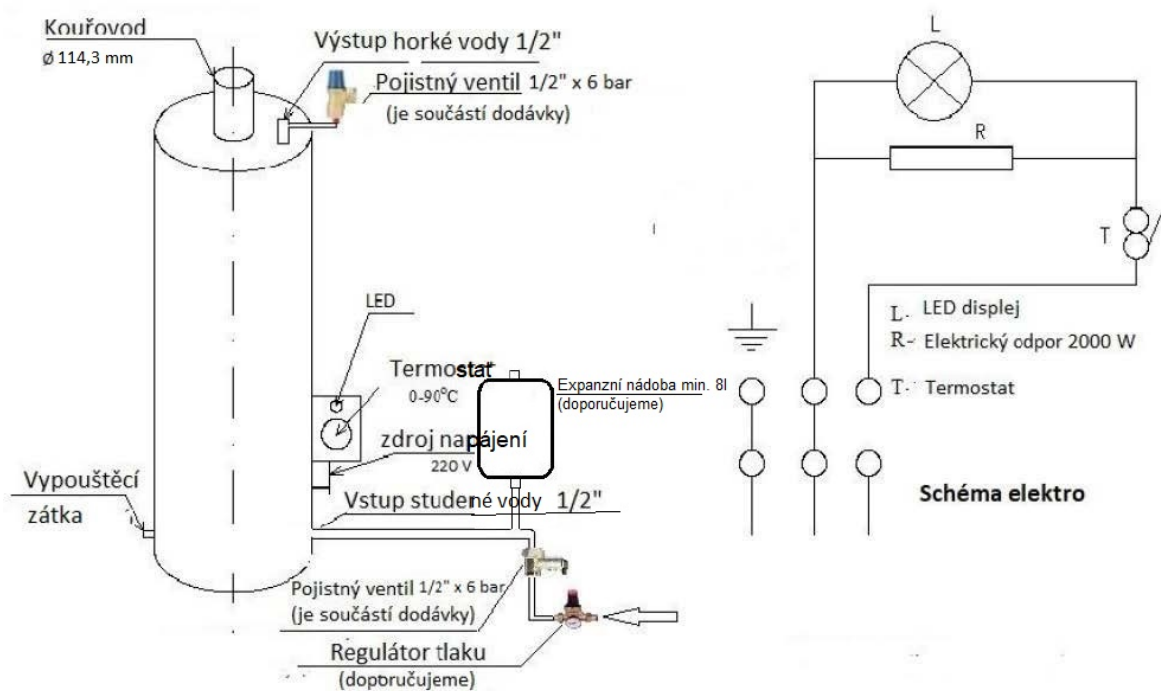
Kouřovod
ø 114,3 mm

Výstup horké vody 1/2"

Pojistný ventil 1/2" x 6 bar
(je součástí dodávky)

LED

Termostat
0-90°C

Expanzní nádoba min. 8l
(doporučujeme)

zdroj napájení
220 V

Vypouštěcí zátka

Vstup studené vody 1/2"

Pojistný ventil 1/2" x 6 bar
(je součástí dodávky)

Regulátor tlaku
(doporučujeme)

L

R

T

L- LED displej
R- Elektrický odpor 2000 W
T- Termostat

Schéma elektro